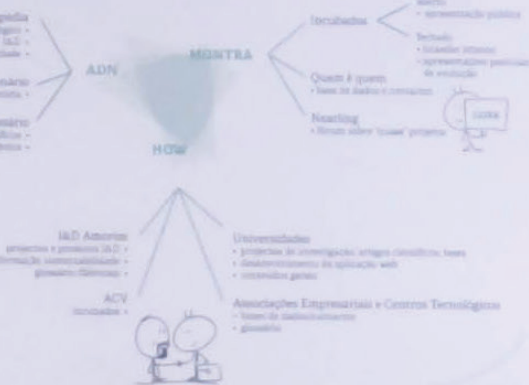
ADN

MONTRA

HOW

Incubadas

Aberto
• apresentação pública

Fechado
• trocas internas
• apresentações periódicas de evolução

Quem é quem
• base de dados e contactos

NearBlog
• fórum sobre "nossos" projectos

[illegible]

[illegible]pedia
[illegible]
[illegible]

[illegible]nário
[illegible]

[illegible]nário
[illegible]

I&D Amorim
• projectos e produtos I&D
• formação, sustentabilidade
• glossário (técnico)

ACV
• incubadas

Universidades
• projectos de investigação, artigos científicos, teses
• desenvolvimento da aplicação web
• conteúdos gerais

Associações Empresariais e Centros Tecnológicos
• bases de dados/contactos
• glossário